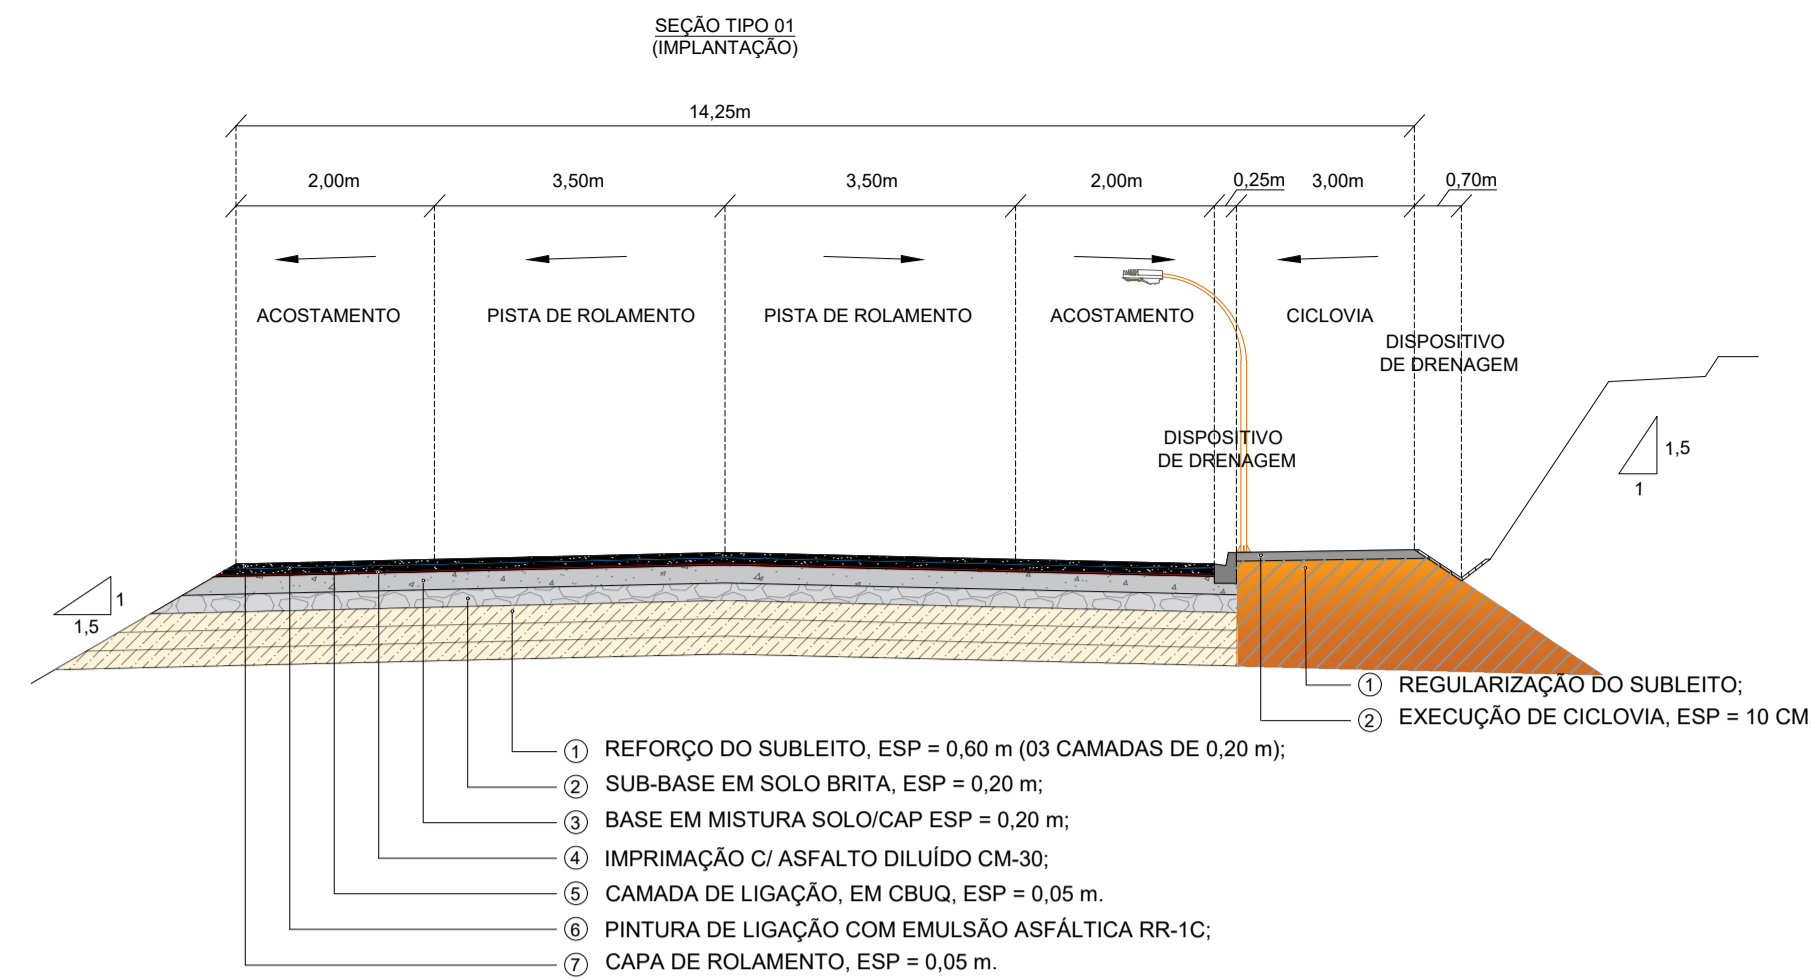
SEÇÃO TIPO 01
(IMPLANTAÇÃO)

14,25m

2,00m
3,50m
3,50m
2,00m
0,25m
3,00m
0,70m

ACOSTAMENTO
PISTA DE ROLAMENTO
PISTA DE ROLAMENTO
ACOSTAMENTO
CICLOVIA

DISPOSITIVO DE DRENAGEM

DISPOSITIVO DE DRENAGEM

1,5
1

1
1,5

① REGULARIZAÇÃO DO SUBLEITO;
② EXECUÇÃO DE CICLOVIA, ESP = 10 CM

① REFORÇO DO SUBLEITO, ESP = 0,60 m (03 CAMADAS DE 0,20 m);
② SUB-BASE EM SOLO BRITA, ESP = 0,20 m;
③ BASE EM MISTURA SOLO/CAP ESP = 0,20 m;
④ IMPRIMAÇÃO C/ ASFALTO DILUÍDO CM-30;
⑤ CAMADA DE LIGAÇÃO, EM CBUQ, ESP = 0,05 m.
⑥ PINTURA DE LIGAÇÃO COM EMULSÃO ASFÁLTICA RR-1C;
⑦ CAPA DE ROLAMENTO, ESP = 0,05 m.